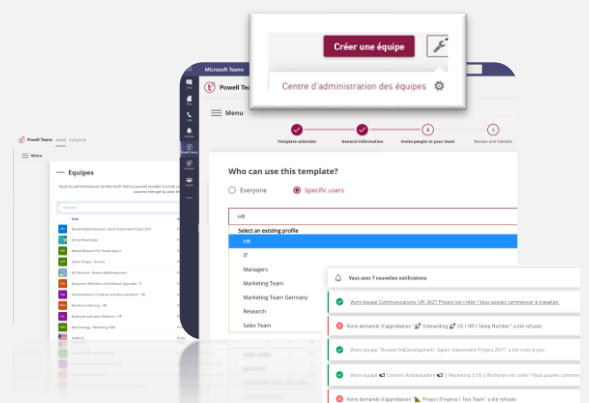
Créer une équipe

Centre d'administration des équipes

Microsoft Teams

Powell Teams

Menu

Template selection

General information

Invite people to your team

Review and validate

Who can use this template?

Everyone

Specific users

HR

Select an existing profile

HR

IT

Managers

Marketing Team

Marketing Team Germany

Research

Sales Team

Powell Teams

Menu

Équipes

Vous avez 7 nouvelles notifications

Votre équipe Communications-UK-2K21 Project est créée ! Vous pouvez commencer à travailler.

Votre demande d'appairage Onboarding US | HR | Sleep Number a été refusée

Votre équipe "Research&Development - Spain Investment Project 2021" a été mise à jour

Votre équipe Comms Ambassadors | Marketing | US | Anthony est créée ! Vous pouvez commencer

Votre demande d'appairage Project "France 1 Test Team" a été refusée